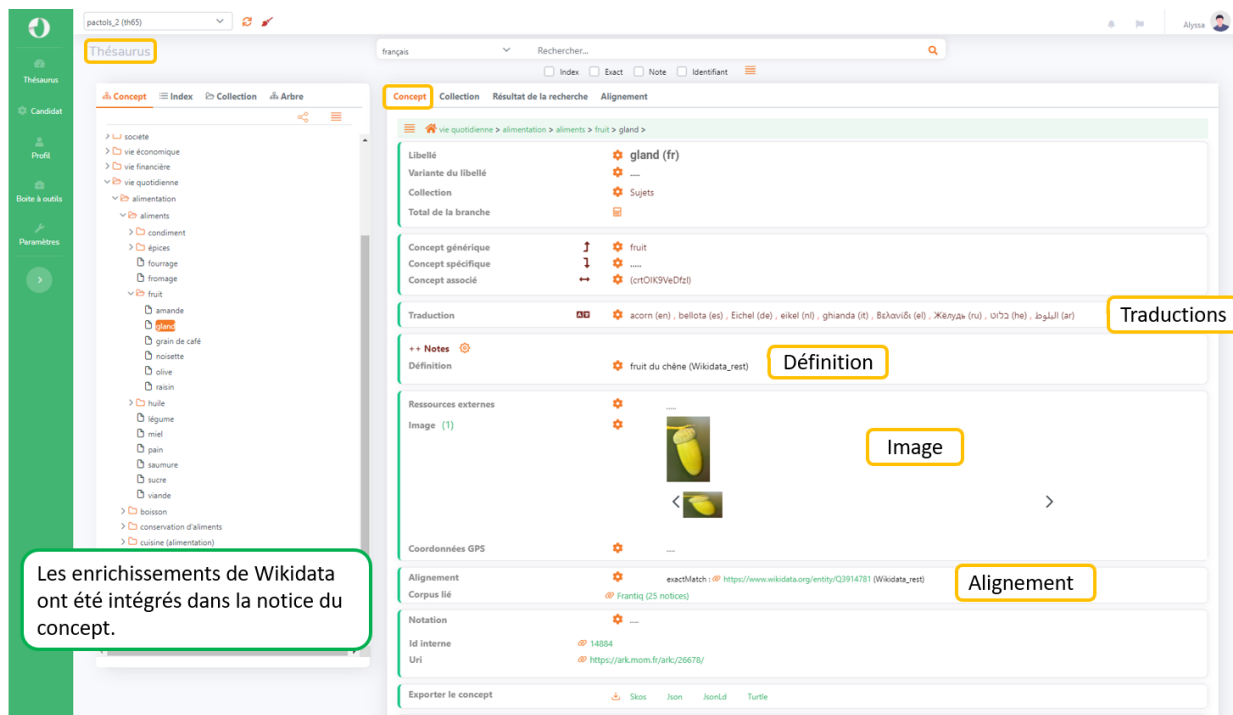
pactols_2 (th65)

Alyssa

Thésaurus

Candidat

Profil

Boite à outils

Paramètres

Thésaurus

français

Rechercher...

Index Exact Note Identifiant

Concept Index Collection Arbre

> société
> vie économique
> vie financière
vie quotidienne
alimentation
aliments
> condiment
> épices
fourrage
fromage
fruit
amande
gland
grain de café
noisette
olive
raisin
> huile
légume
miel
pain
saumure
sucre
viande
> boisson
> conservation d'aliments
> cuisine (alimentation)

Les enrichissements de Wikidata ont été intégrés dans la notice du concept.

Concept Collection Résultat de la recherche Alignement

vie quotidienne > alimentation > aliments > fruit > gland >

Libellé gland (fr)
Variante du libellé ....
Collection Sujets
Total de la branche

Concept générique fruit
Concept spécifique ....
Concept associé (crtOIK9VeDfzl)

Traduction acorn (en) , bellota (es) , Eichel (de) , eikel (nl) , ghianda (it) , Βελανίδι (el) , Жёлудь (ru) , בלוט (he) , البلوط (ar)

Traductions

++ Notes
Définition fruit du chêne (Wikidata_rest)

Définition

Ressources externes ....
Image (1)

Image

Coordonnées GPS ....

Alignement exactMatch : https://www.wikidata.org/entity/Q3914781 (Wikidata_rest)
Corpus lié Frantiq (25 notices)

Alignement

Notation ....
Id interne 14884
Uri https://ark.mom.fr/ark:/26678/

Exporter le concept Skos Json JsonLd Turtle